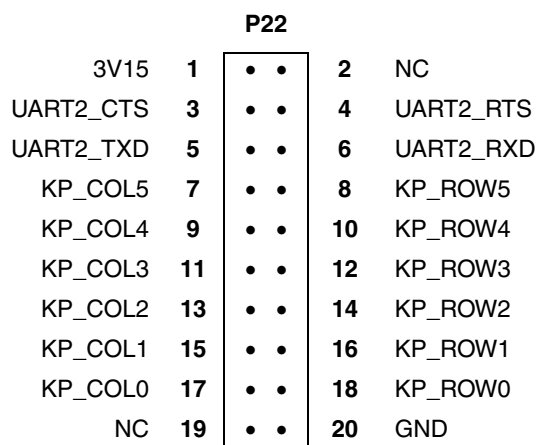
P22

3V15 1 2 NC
UART2_CTS 3 4 UART2_RTS
UART2_TXD 5 6 UART2_RXD
KP_COL5 7 8 KP_ROW5
KP_COL4 9 10 KP_ROW4
KP_COL3 11 12 KP_ROW3
KP_COL2 13 14 KP_ROW2
KP_COL1 15 16 KP_ROW1
KP_COL0 17 18 KP_ROW0
NC 19 20 GND